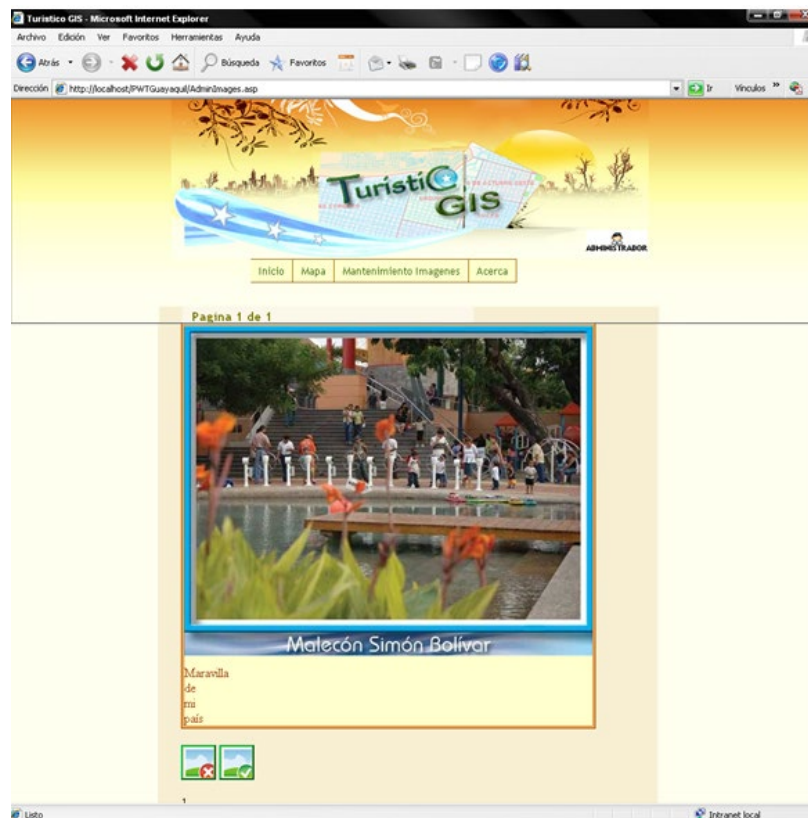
Turistico GIS - Microsoft Internet Explorer

Archivo Edición Ver Favoritos Herramientas Ayuda

Atrás Búsqueda Favoritos

Dirección http://localhost/PWTGuayaquil/AdminImages.asp

Ir Vínculos »

TurísticO GIS

ADMINISTRADOR

Inicio | Mapa | Mantenimiento Imagenes | Acerca

Pagina 1 de 1

Malecón Simón Bolívar

Maravilla de mi país

1

Listo

Intranet local